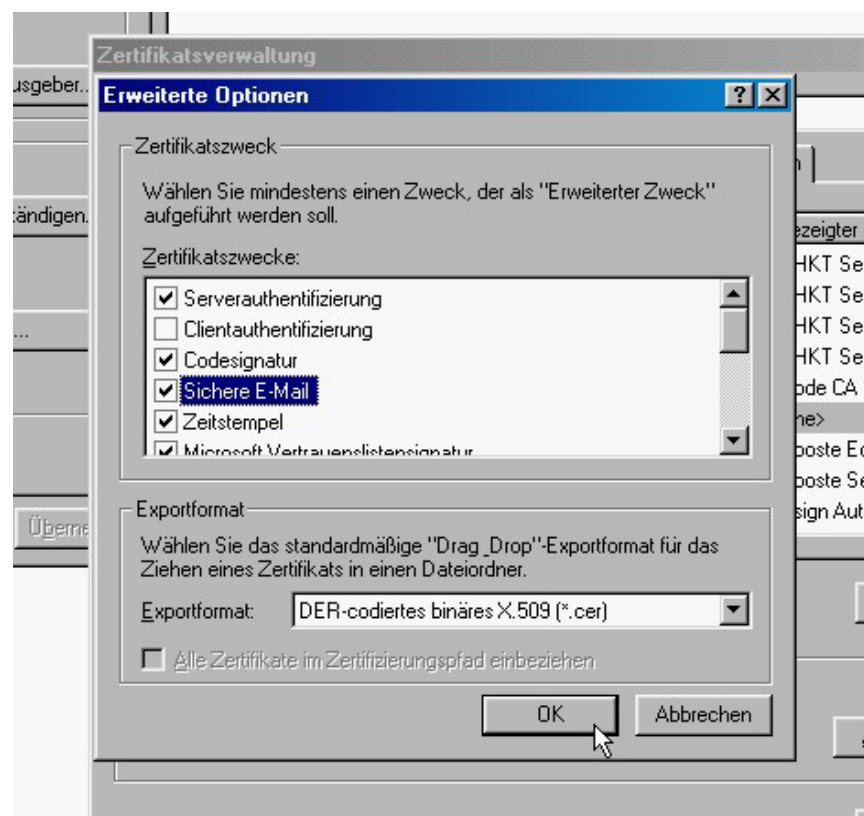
Zertifikatsverwaltung

usgeber..

ändigen.

...

Überne

Erweiterte Optionen

?

Zertifikatszweck

Wählen Sie mindestens einen Zweck, der als "Erweiterter Zweck" aufgeführt werden soll.

Zertifikatszwecke:

Serverauthentifizierung

Clientauthentifizierung

Codesignatur

Sichere E-Mail

Zeitstempel

Microsoft Vertrauenslistensignatur

Exportformat

Wählen Sie das standardmäßige "Drag_Drop"-Exportformat für das Ziehen eines Zertifikats in einen Dateiordner.

Exportformat: DER-codiertes binäres X.509 (*.cer)

Alle Zertifikate im Zertifizierungspfad einbeziehen

OK

Abbrechen

n

ezeigter

HKT Se

HKT Se

HKT Se

HKT Se

ode CA

ne>

poste Ec

poste Se

sign Aut